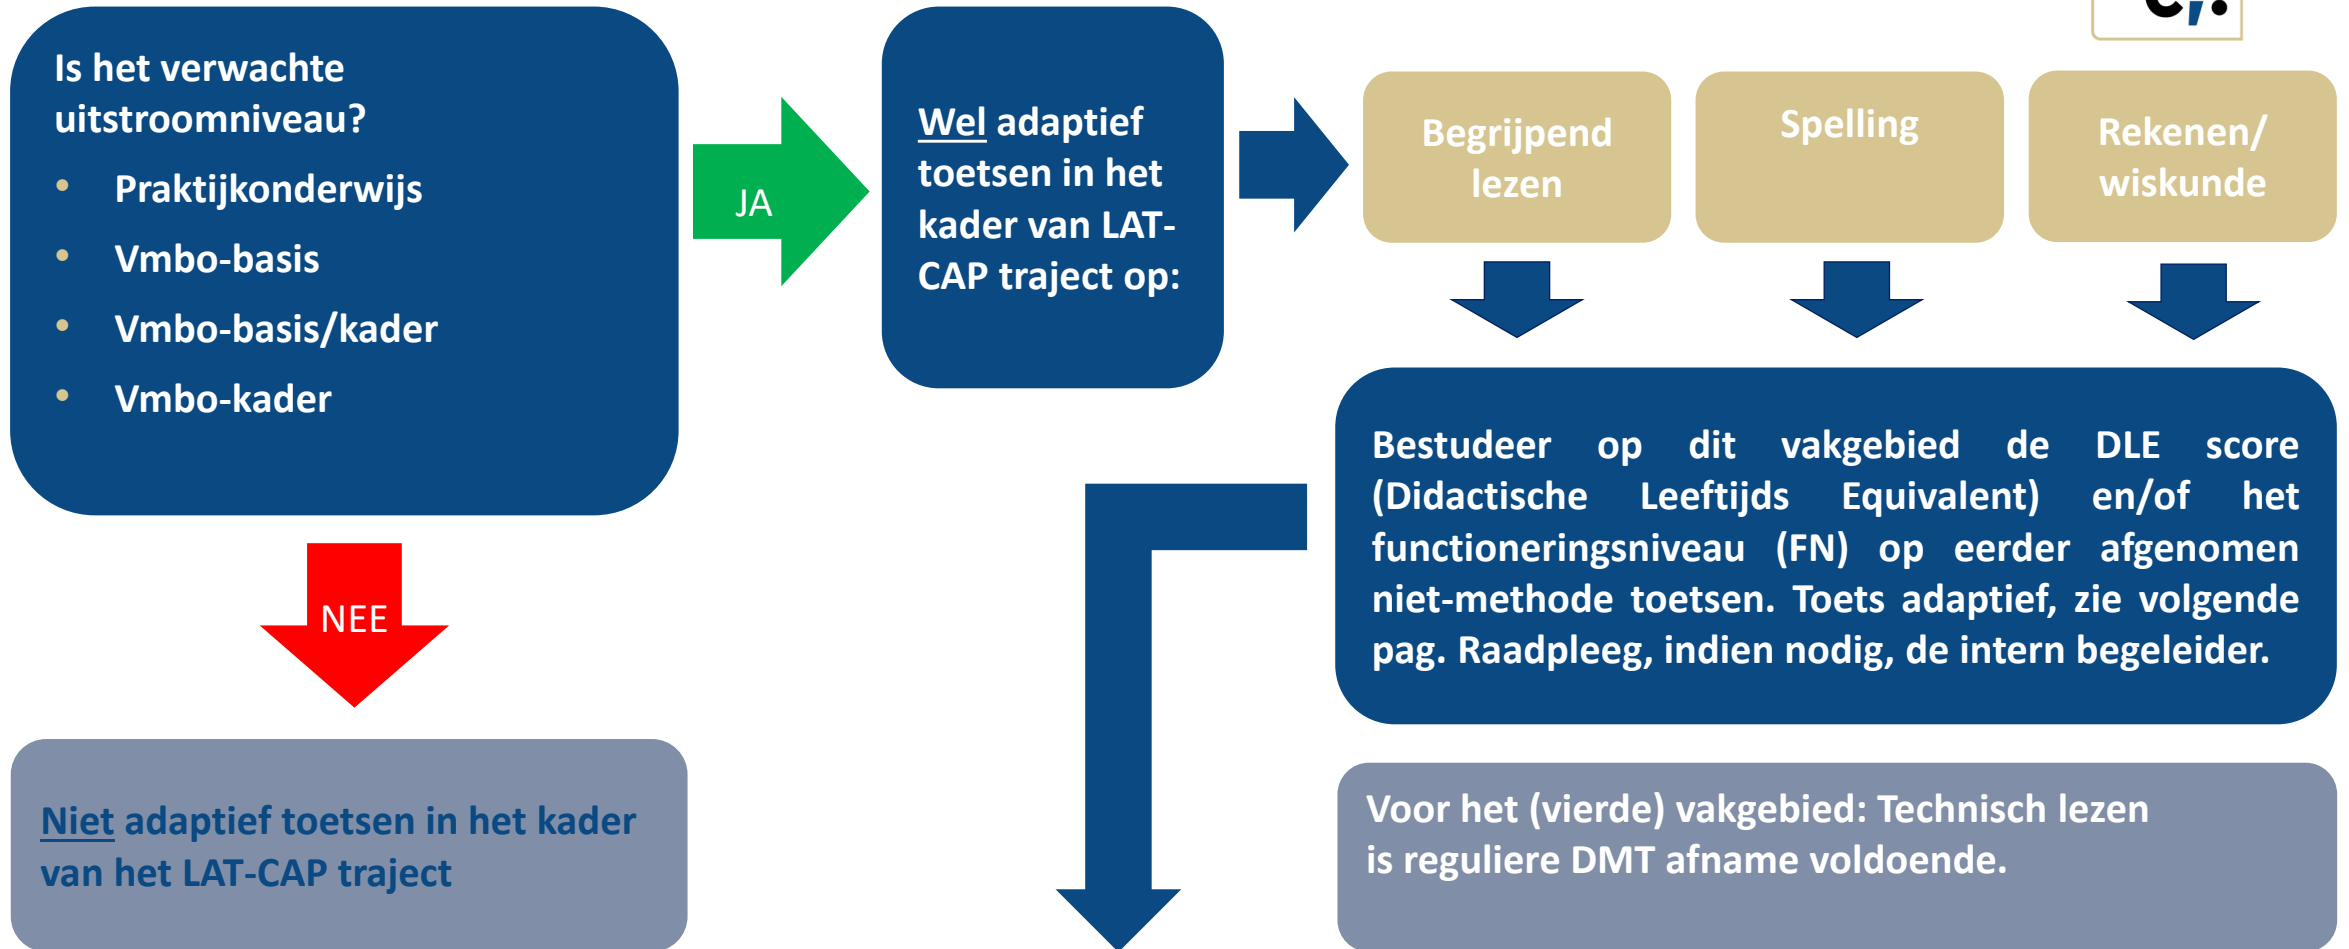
Is het verwachte uitstroomniveau?

- Praktijkonderwijs
- Vmbo-basis
- Vmbo-basis/kader
- Vmbo-kader

JA

Wel adaptief toetsen in het kader van LAT-CAP traject op:

Begrijpend lezen

Spelling

Rekenen/ wiskunde

Bestudeer op dit vakgebied de DLE score (Didactische Leeftijds Equivalent) en/of het functioneringsniveau (FN) op eerder afgenomen niet-methode toetsen. Toets adaptief, zie volgende pag. Raadpleeg, indien nodig, de intern begeleider.

NEE

Niet adaptief toetsen in het kader van het LAT-CAP traject

Voor het (vierde) vakgebied: Technisch lezen is reguliere DMT afname voldoende.